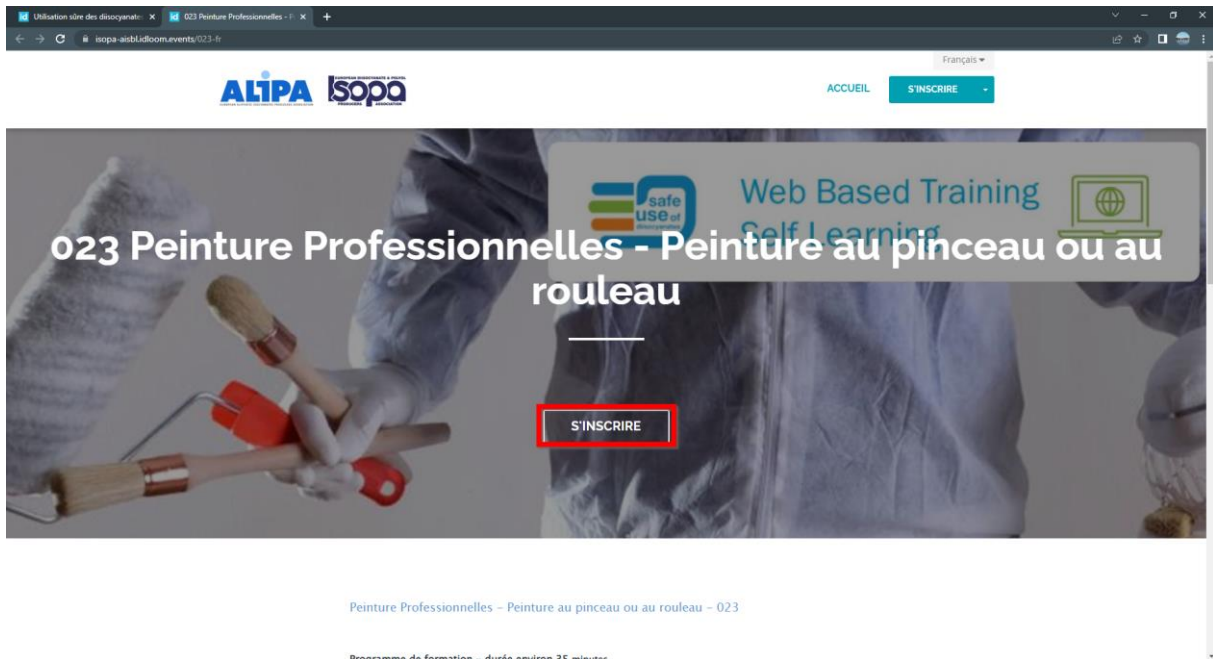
Utilisation sûre des diisocyanate ×
023 Peinture Professionnelles - F ×
isopa-aisbl.idloom.events/023-fr

Français

ALIPA ISOPA

ACCUEIL
S'INSCRIRE

safe use of
Web Based Training
Self Learning

023 Peinture Professionnelles - Peinture au pinceau ou au rouleau

S'INSCRIRE

Peinture Professionnelles - Peinture au pinceau ou au rouleau - 023

Programme de formation - durée environ 35 minutes